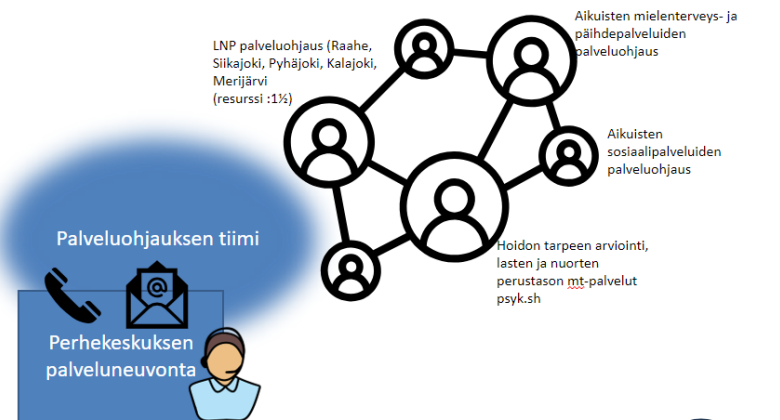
LNP palveluohjaus (Raahe, Siikajoki, Pyhäjoki, Kalajoki, Merijärvi
(resurssi :1½)

Aikuisten mielenterveys- ja päihdepalveluiden palveluohjaus

Aikuisten sosiaalipalveluiden palveluohjaus

Palveluohjauksen tiimi

Hoidon tarpeen arviointi, lasten ja nuorten perustason mt-palvelut psyk.sh

@

Perhekeskuksen palveluneuvonta